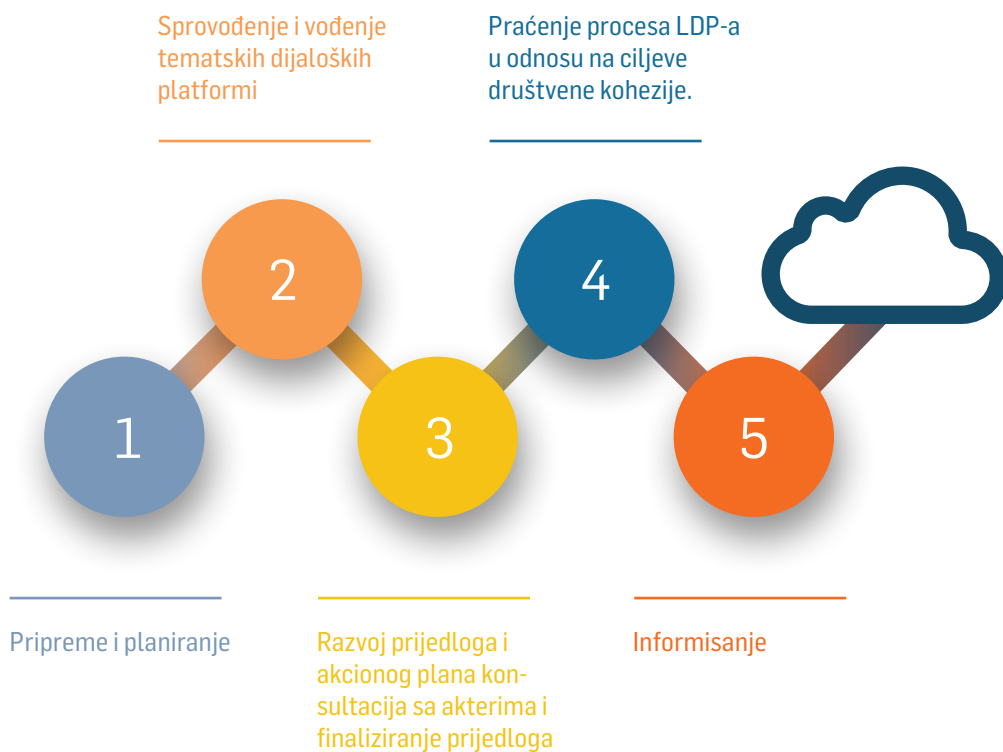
Sprovođenje i vođenje tematskih dijaloških platformi

Praćenje procesa LDP-a u odnosu na ciljeve društvene kohezije.

2

4

1

3

5

Pripreme i planiranje

Razvoj prijedloga i akcionog plana konsultacija sa akterima i finaliziranje prijedloga

Informisanje